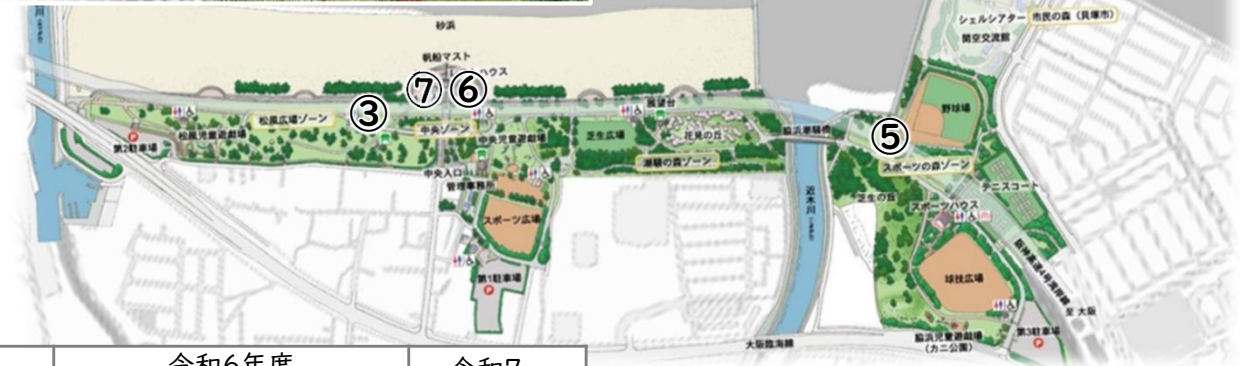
砂浜

帆船マスト

ハウス

シェルシアター

市民の森（県庫市）

関空交流館

野球場

③

⑦

⑥

⑤

松風広場ゾーン

松風児童遊戯場

中央ゾーン

中央児童遊戯場

芝生広場

花見の丘

潮騒の森ゾーン

展望台

脇浜東橋

スポーツの森ゾーン

第2駐車場

中央入口

管理事務所

スポーツ広場

近木川

芝生の森

スポーツハウス

テニスコート

第1駐車場

球技広場

阪神高速4号湾岸線

至 大阪

大阪臨海線

脇浜児童遊戯場（カニ公園）

第3駐車場

令和6年度

令和7